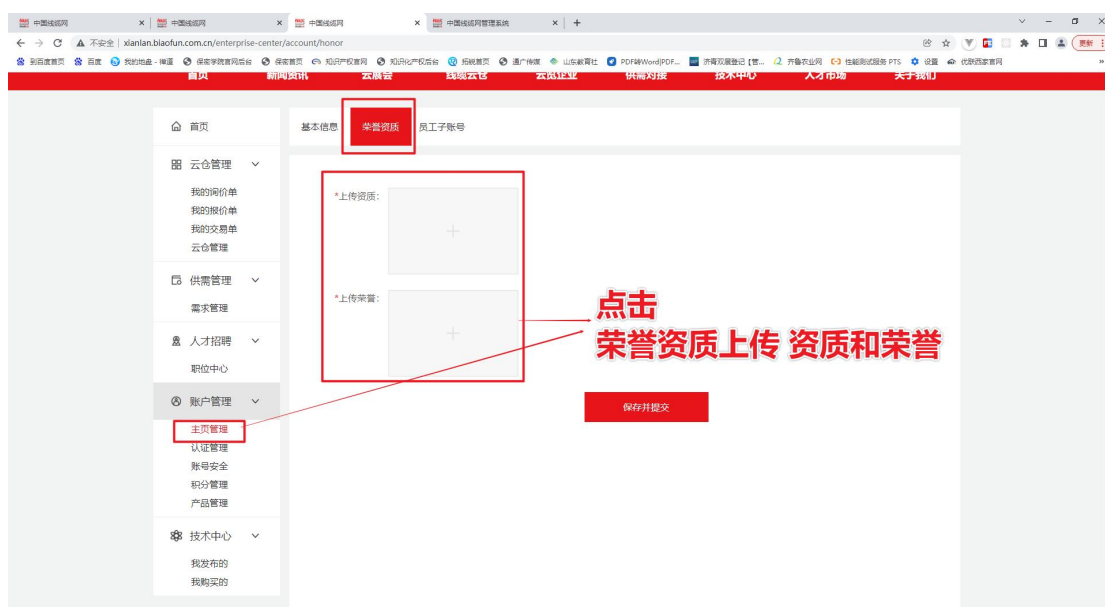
中国线缆网 × | 中国线缆网 × | 中国线缆网 × | 中国线缆网管理系统 × | +

← → C ▲ 不安全 | xianlan.biaofun.com.cn/enterprise-center/account/honor

更新

首页 新闻资讯 云展会 线缆云仓 云览企业 供需对接 技术中心 人才市场 关于我们

首页

云仓管理
我的询价单
我的报价单
我的交易单
云仓管理

供需管理
需求管理

人才招聘
职位中心

账户管理
主页管理
认证管理
账号安全
积分管理
产品管理

技术中心
我发布的
我购买的

基本信息 荣誉资质 员工子账号

*上传资质:

*上传荣誉:

点击
荣誉资质上传 资质和荣誉

保存并提交